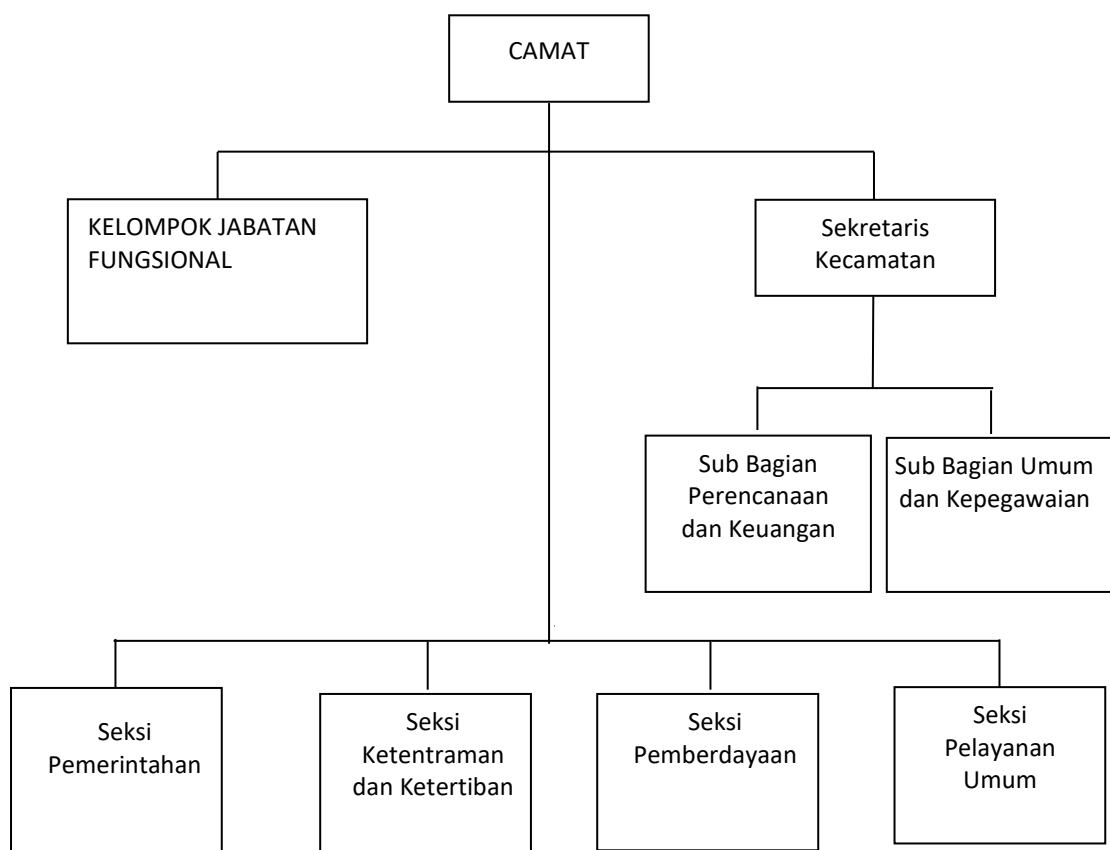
CAMAT

KELOMPOK JABATAN FUNGSIONAL

Sekretaris Kecamatan

Sub Bagian Perencanaan dan Keuangan

Sub Bagian Umum dan Kepegawaian

Seksi Pemerintahan

Seksi Ketentraman dan Ketertiban

Seksi Pemberdayaan

Seksi Pelayanan Umum